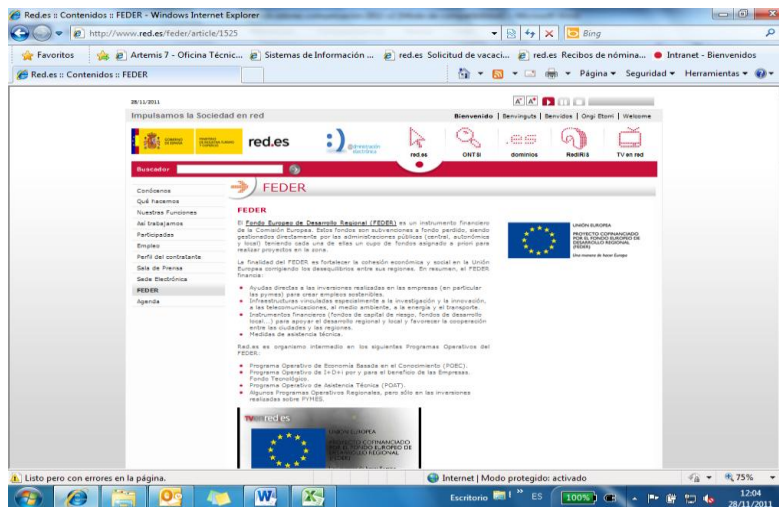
Red.es :: Contenidos :: FEDER - Windows Internet Explorer

http://www.red.es/feder/article/1525

Bing

Favoritos | Artemis 7 - Oficina Técnic... | Sistemas de Información ... | red.es Solicitud de vacaci... | red.es Recibos de nómina... | Intranet - Bienvenidos

Red.es :: Contenidos :: FEDER

Página ▾ Seguridad ▾ Herramientas ▾

28/11/2011

Impulsamos la Sociedad en red

Bienvenido | Benvinguts | Benvidos | Ongi Etorri | Welcome

red.es

red.es | ONTSI | dominios | RedIRIS | TV en red

Buscador

Conócenos
Qué hacemos
Nuestras Funciones
Así trabajamos
Participadas
Empleo
Perfil del contratante
Sala de Prensa
Sede Electrónica
FEDER
Agenda

FEDER

FEDER

El Fondo Europeo de Desarrollo Regional (FEDER) es un instrumento financiero de la Comisión Europea. Estos fondos son subvenciones a fondo perdido, siendo gestionados directamente por las administraciones públicas (central, autonómica y local) teniendo cada una de ellas un cupo de fondos asignado a priori para realizar proyectos en la zona.

UNIÓN EUROPEA
PROYECTO COFINANCIADO POR EL FONDO EUROPEO DE DESARROLLO REGIONAL (FEDER)
Una manera de hacer Europa

La finalidad del FEDER es fortalecer la cohesión económica y social en la Unión Europea corrigiendo los desequilibrios entre sus regiones. En resumen, el FEDER financia:

Ayudas directas a las inversiones realizadas en las empresas (en particular las pymes) para crear empleos sostenibles.
Infraestructuras vinculadas especialmente a la investigación y la innovación, a las telecomunicaciones, al medio ambiente, a la energía y al transporte.
Instrumentos financieros (fondos de capital de riesgo, fondos de desarrollo local...) para apoyar el desarrollo regional y local y favorecer la cooperación entre las ciudades y las regiones.
Medidas de asistencia técnica.

Red.es es organismo intermedio en los siguientes Programas Operativos del FEDER:

Programa Operativo de Economía Basada en el Conocimiento (POEC).
Programa Operativo de I+D+i por y para el beneficio de las Empresas. Fondo Tecnológico.
Programa Operativo de Asistencia Técnica (POAT).
Algunos Programas Operativos Regionales, para ello en las inversiones realizadas sobre PYMES.

TV en red.es

UNIÓN EUROPEA
PROYECTO COFINANCIADO POR EL FONDO EUROPEO DE DESARROLLO REGIONAL (FEDER)

Listo pero con errores en la página.

Internet | Modo protegido: activado

75%

Escritorio

ES

100%

12:04
28/11/2011